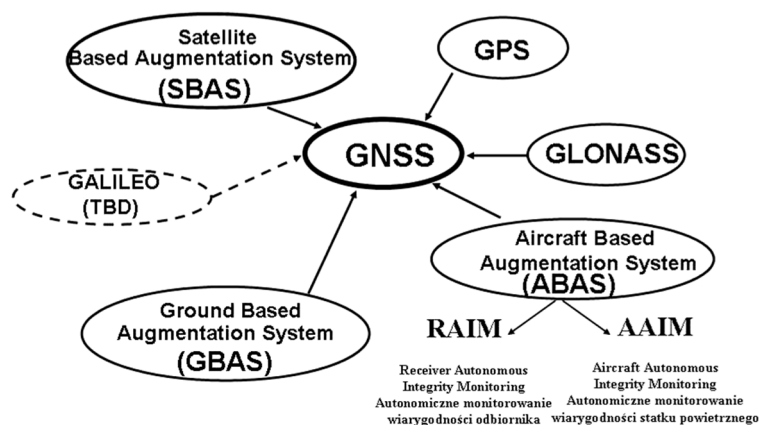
Satellite Based Augmentation System
(SBAS)

GPS

GNSS

GLONASS

GALILEO
(TBD)

Aircraft Based Augmentation System
(ABAS)

Ground Based Augmentation System
(GBAS)

RAIM

AAIM

Receiver Autonomous
Integrity Monitoring
Autonomiczne monitorowanie
wiarygodności odbiornika

Aircraft Autonomous
Integrity Monitoring
Autonomiczne monitorowanie
wiarygodności statku powietrznego